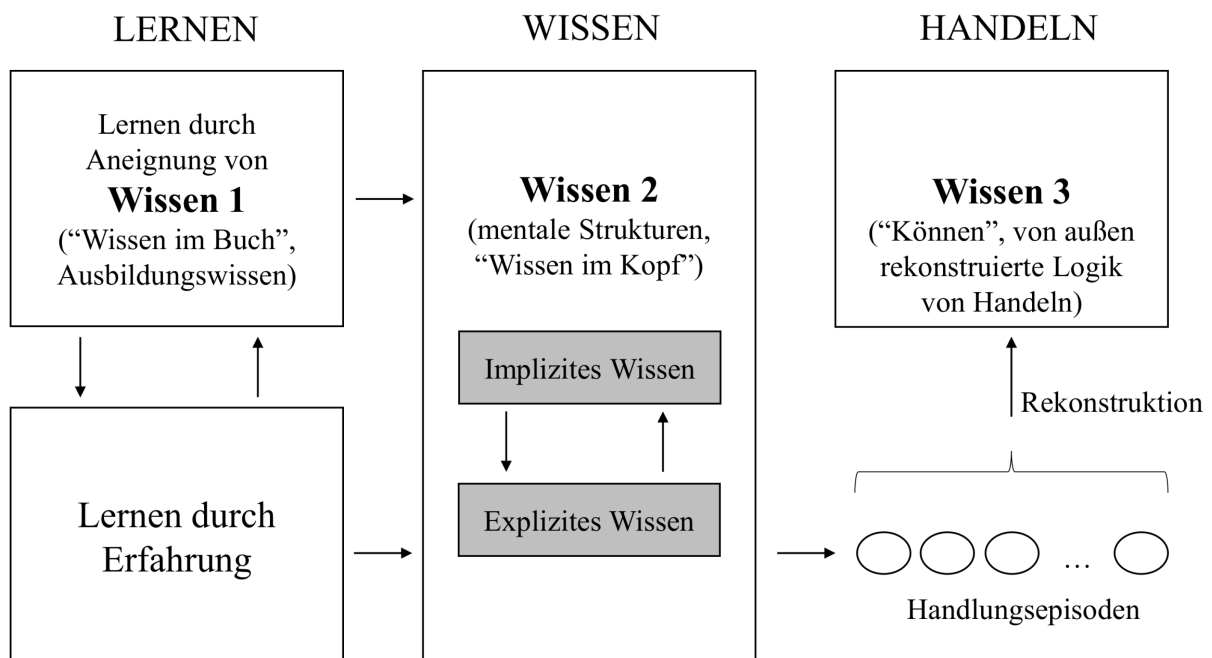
LERNEN

WISSEN

HANDELN

Lernen durch Aneignung von
**Wissen 1**
("Wissen im Buch", Ausbildungswissen)

Lernen durch Erfahrung

**Wissen 2**
(mentale Strukturen, "Wissen im Kopf")

Implizites Wissen

Explizites Wissen

**Wissen 3**
("Können", von außen rekonstruierte Logik von Handeln)

Rekonstruktion

…

Handlungsepisoden